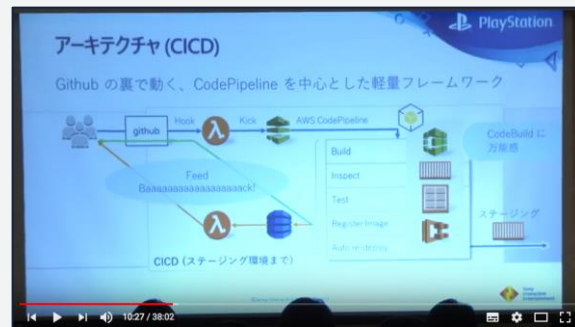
PlayStation

アーキテクチャ (CICD)

Github の裏で動く、CodePipeline を中心とした軽量フレームワーク

github

Hook

Kick

AWS CodePipeline

CodeBuild に万能感

Build

Inspect

Test

Register Image

Auto re-deploy

Feed
Baaaaaaaaaaaaaaaaaack!

ステージング

CICD (ステージング環境まで)

10:27 / 38:02